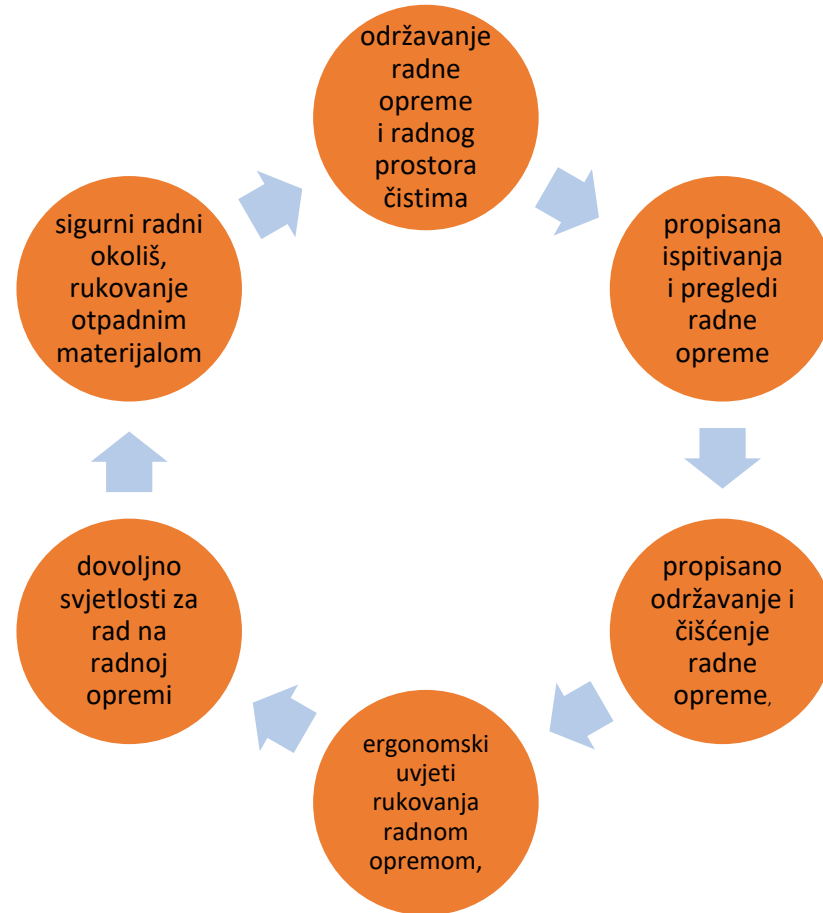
održavanje radne opreme i radnog prostora čistima

propisana ispitivanja i pregledi radne opreme

propisano održavanje i čišćenje radne opreme,

ergonomski uvjeti rukovanja radnom opremom,

dovoljno svjetlosti za rad na radnoj opremi

sigurni radni okoliš, rukovanje otpadnim materijalom